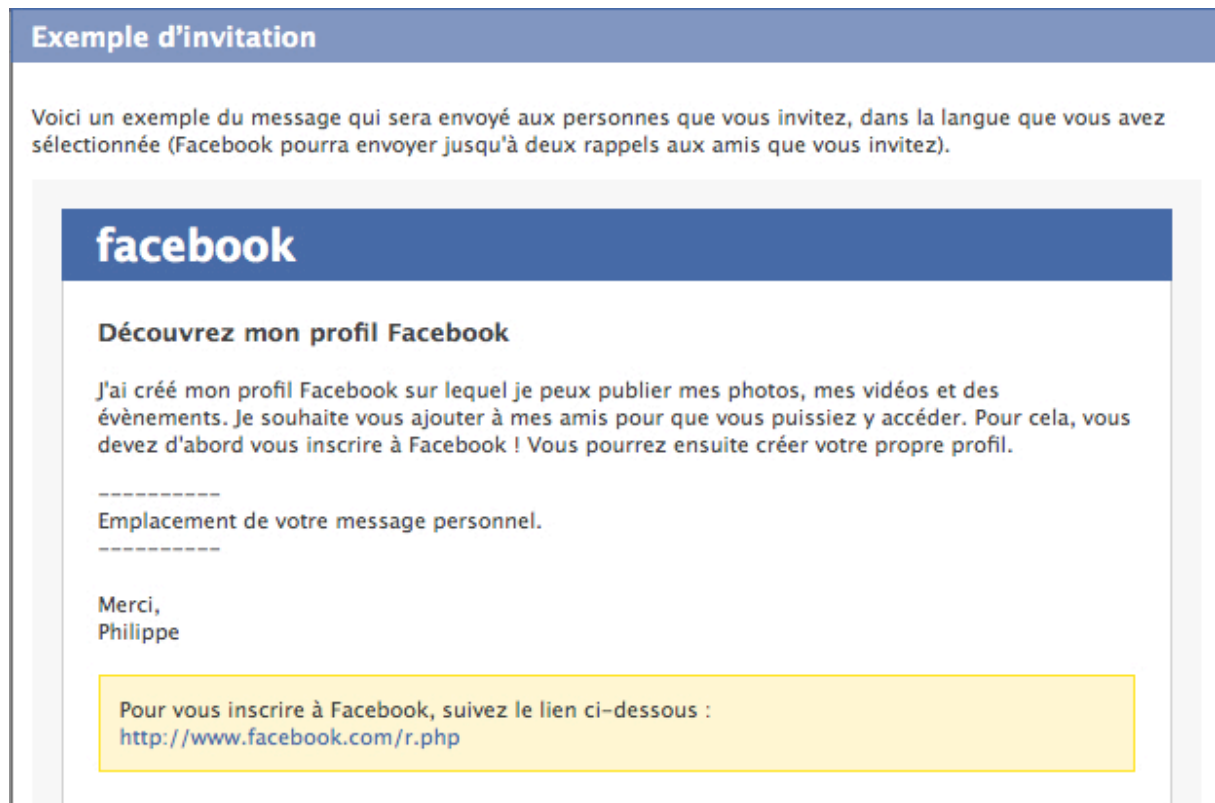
Exemple d'invitation

Voici un exemple du message qui sera envoyé aux personnes que vous invitez, dans la langue que vous avez sélectionnée (Facebook pourra envoyer jusqu'à deux rappels aux amis que vous invitez).

facebook

Découvrez mon profil Facebook

J'ai créé mon profil Facebook sur lequel je peux publier mes photos, mes vidéos et des évènements. Je souhaite vous ajouter à mes amis pour que vous puissiez y accéder. Pour cela, vous devez d'abord vous inscrire à Facebook ! Vous pourrez ensuite créer votre propre profil.

----------
Emplacement de votre message personnel.
----------

Merci,
Philippe

Pour vous inscrire à Facebook, suivez le lien ci-dessous :
http://www.facebook.com/r.php